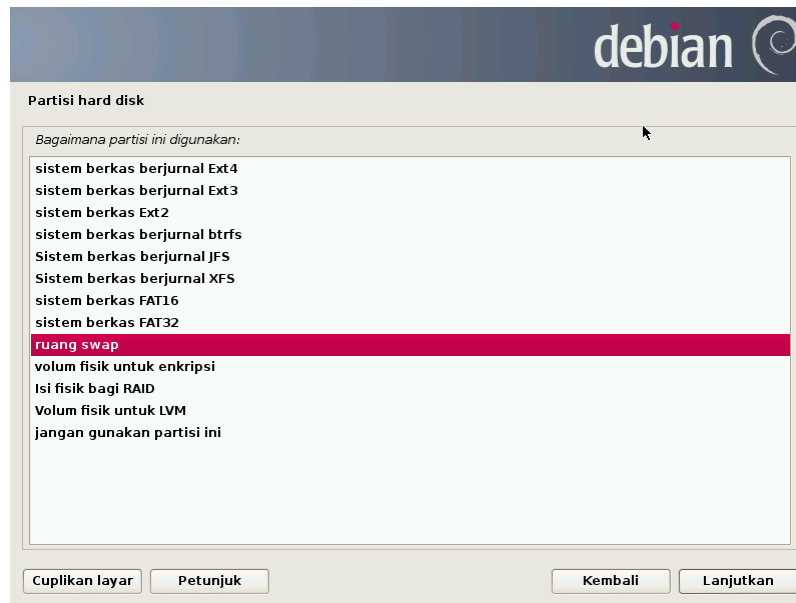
debian

Partisi hard disk

Bagaimana partisi ini digunakan:

sistem berkas berjurnal Ext4
sistem berkas berjurnal Ext3
sistem berkas Ext2
sistem berkas berjurnal btrfs
Sistem berkas berjurnal JFS
Sistem berkas berjurnal XFS
sistem berkas FAT16
sistem berkas FAT32
ruang swap
volum fisik untuk enkripsi
Isi fisik bagi RAID
Volum fisik untuk LVM
jangan gunakan partisi ini

Cuplikan layar
Petunjuk
Kembali
Lanjutkan